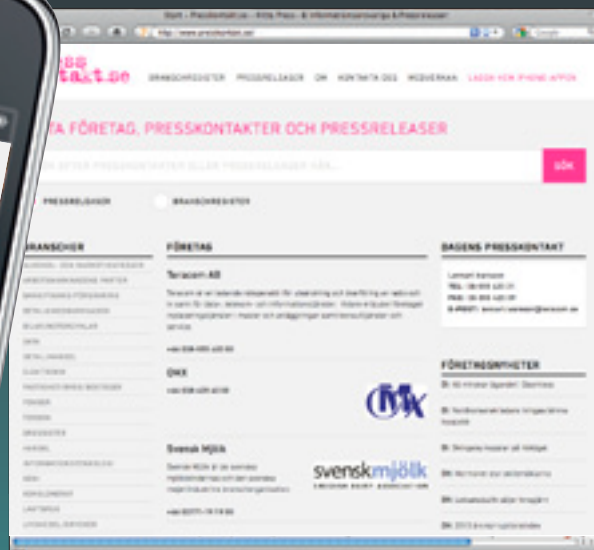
Start - Presskontakt.se - Hitta Press- & Informationsansvariga & Pressreleaser

http://www.presskontakt.se/

presskontakt.se

BRANSCHREGISTER PRESSRELEASER OM KONTAKTA OSS WEBVERKAN LADDA NER IPHONE APPEN

HITTA FÖRETAG, PRESSKONTAKTER OCH PRESSRELEASER

SÖK

PRESSRELEASER

BRANSCHREGISTER

BRANSCHER

FÖRETAG

Teracom AB

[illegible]

ÖMX

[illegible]

Svensk Mjölk

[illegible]

DAGENS PRESSKONTAKT

Lennart Karlsson

TEL: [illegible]

FAX: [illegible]

E-POST: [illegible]

FÖRETAGSNYHETER

svenskmjölk

SWEDISH DAIRY ASSOCIATION